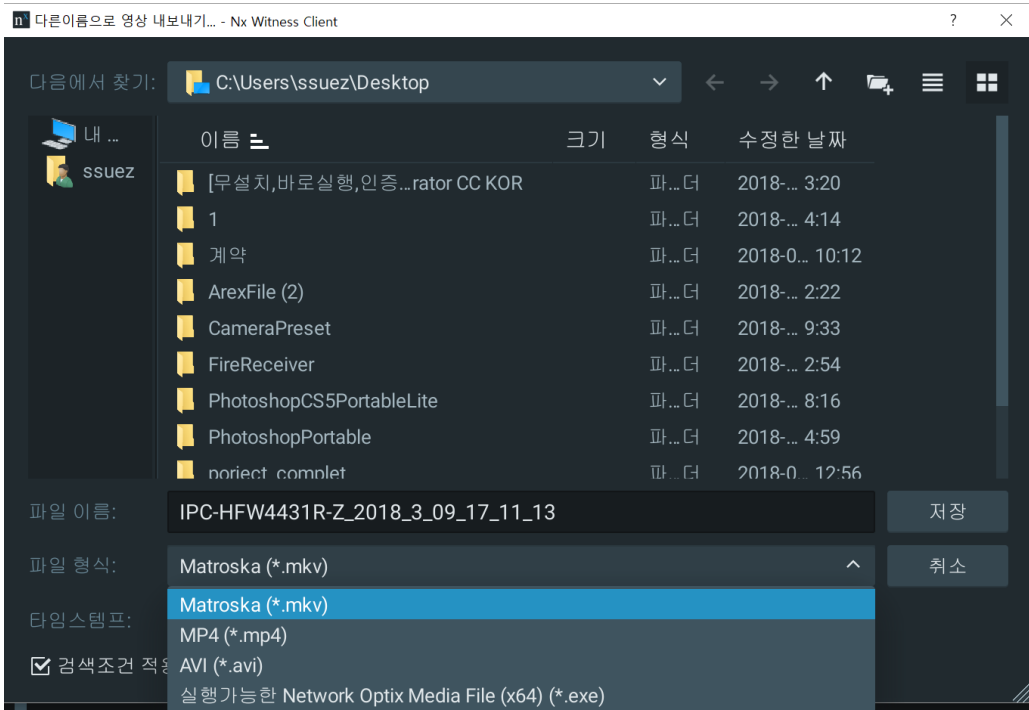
다른이름으로 영상 내보내기... - Nx Witness Client

?

다음에서 찾기: C:\Users\ssuez\Desktop

내 ...
ssuez

| 이름 | 크기 | 형식 | 수정한 날짜 |
|---|---|---|---|
| [무설치,바로실행,인증...rator CC KOR | | 파...더 | 2018-... 3:20 |
| 1 | | 파...더 | 2018-... 4:14 |
| 계약 | | 파...더 | 2018-0... 10:12 |
| ArexFile (2) | | 파...더 | 2018-... 2:22 |
| CameraPreset | | 파...더 | 2018-... 9:33 |
| FireReceiver | | 파...더 | 2018-... 2:54 |
| PhotoshopCS5PortableLite | | 파...더 | 2018-... 8:16 |
| PhotoshopPortable | | 파...더 | 2018-... 4:59 |
| poriect_complet | | 파...더 | 2018-0... 12:56 |

파일 이름: IPC-HFW4431R-Z_2018_3_09_17_11_13
저장

파일 형식: Matroska (*.mkv)
취소

타임스템프:

검색조건 적용

Matroska (*.mkv)
MP4 (*.mp4)
AVI (*.avi)
실행가능한 Network Optix Media File (x64) (*.exe)